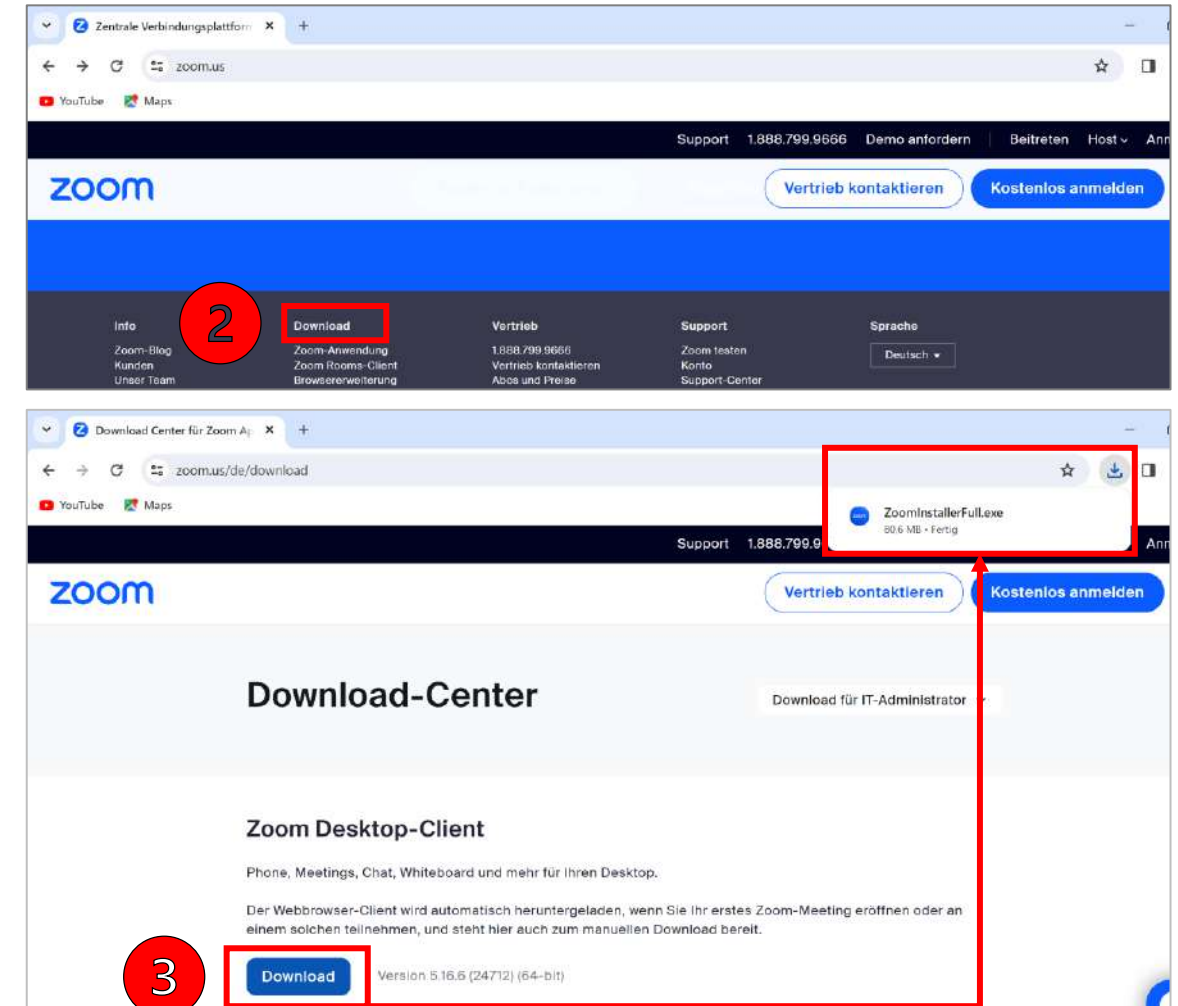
Zentrale Verbindungsplattform ×

zoom.us

YouTube Maps

Support 1.888.799.9666 Demo anfordern Beitreten Host Ann

zoom

Vertrieb kontaktieren Kostenlos anmelden

2

Info
Zoom-Blog
Kunden
Unser Team

Download
Zoom-Anwendung
Zoom Rooms-Client
Browsererweiterung

Vertrieb
1.888.799.9666
Vertrieb kontaktieren
Abos und Preise

Support
Zoom testen
Konto
Support-Center

Sprache
Deutsch

Download Center für Zoom A ×

zoom.us/de/download

YouTube Maps

ZoomInstallerFull.exe
80.6 MB • Fertig

Support 1.888.799.9 Ann

zoom

Vertrieb kontaktieren Kostenlos anmelden

Download-Center

Download für IT-Administrator

Zoom Desktop-Client

Phone, Meetings, Chat, Whiteboard und mehr für Ihren Desktop.

Der Webbrowser-Client wird automatisch heruntergeladen, wenn Sie Ihr erstes Zoom-Meeting eröffnen oder an einem solchen teilnehmen, und steht hier auch zum manuellen Download bereit.

3

Download Version 5.16.6 (24712) (64-bit)